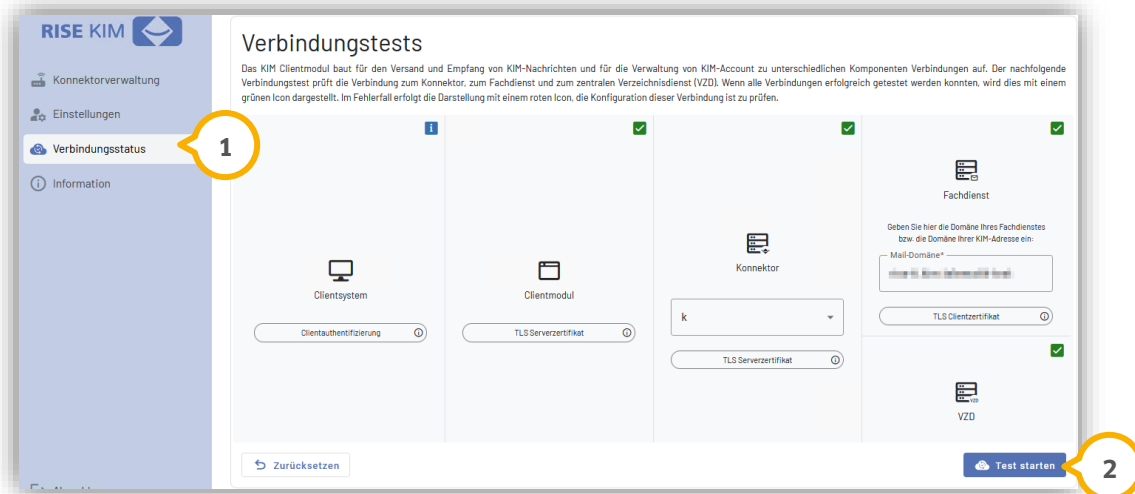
RISE KIM

Konnektorverwaltung

Einstellungen

Verbindungsstatus

Information

1

Verbindungstests

Das KIM Clientmodul baut für den Versand und Empfang von KIM-Nachrichten und für die Verwaltung von KIM-Account zu unterschiedlichen Komponenten Verbindungen auf. Der nachfolgende Verbindungstest prüft die Verbindung zum Konnektor, zum Fachdienst und zum zentralen Verzeichnisdienst (VZD). Wenn alle Verbindungen erfolgreich getestet werden konnten, wird dies mit einem grünen Icon dargestellt. Im Fehlerfall erfolgt die Darstellung mit einem roten Icon, die Konfiguration dieser Verbindung ist zu prüfen.

Clientsystem

Clientauthentifizierung

Clientmodul

TLS Serverzertifikat

Konnektor

k

TLS Serverzertifikat

Fachdienst

Geben Sie hier die Domäne Ihres Fachdienstes bzw. die Domäne Ihrer KIM-Adresse ein:

Mail-Domäne*

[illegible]

TLS Clientzertifikat

VZD

Zurücksetzen

Test starten

2